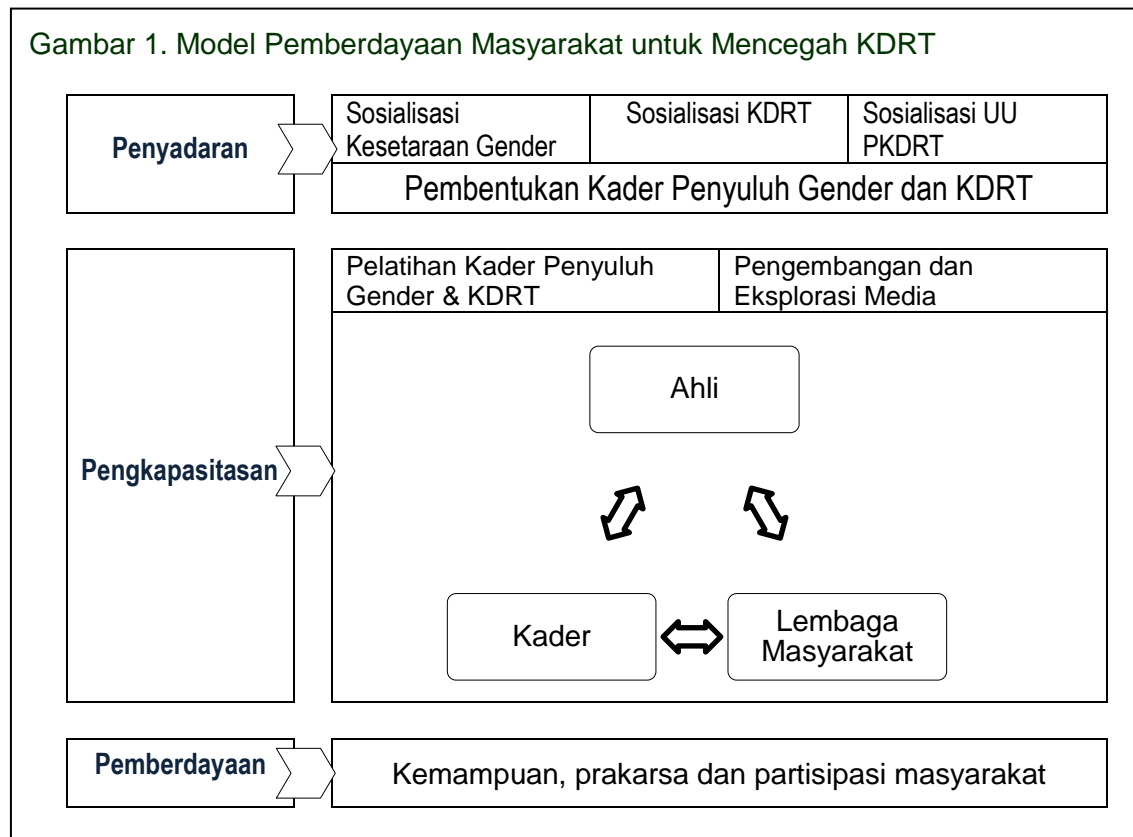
Gambar 1. Model Pemberdayaan Masyarakat untuk Mencegah KDRT

Penyadaran

| Sosialisasi Kesetaraan Gender | Sosialisasi KDRT | Sosialisasi UU PKDRT |
|---|---|---|

Pembentukan Kader Penyuluh Gender dan KDRT

Pengkapasitasan

| Pelatihan Kader Penyuluh Gender & KDRT | Pengembangan dan Eksplorasi Media |
|---|---|

Ahli

Kader

Lembaga Masyarakat

Pemberdayaan

Kemampuan, prakarsa dan partisipasi masyarakat